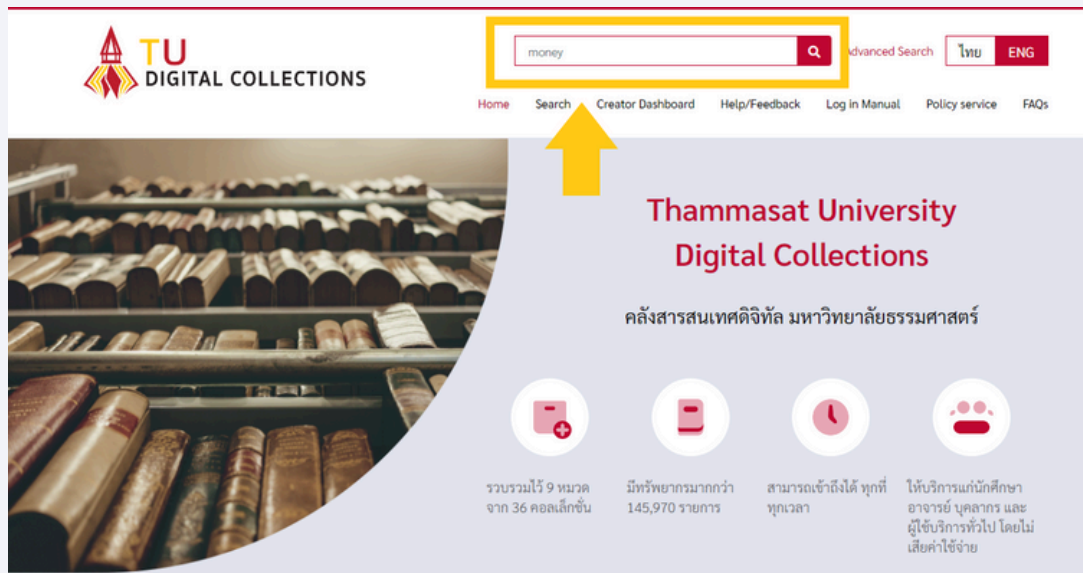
TU
DIGITAL COLLECTIONS

money

Advanced Search

ไทย ENG

Home Search Creator Dashboard Help/Feedback Log in Manual Policy service FAQs

Thammasat University
Digital Collections

คลังสารสนเทศดิจิทัล มหาวิทยาลัยธรรมศาสตร์

รวบรวมไว้ 9 หมวด จาก 36 คอลเล็กชั่น

มีทรัพยากรมากกว่า 145,970 รายการ

สามารถเข้าถึงได้ ทุกที่ ทุกเวลา

ให้บริการแก่นักศึกษา อาจารย์ บุคลากร และ ผู้ใช้บริการทั่วไป โดยไม่เสียค่าใช้จ่าย